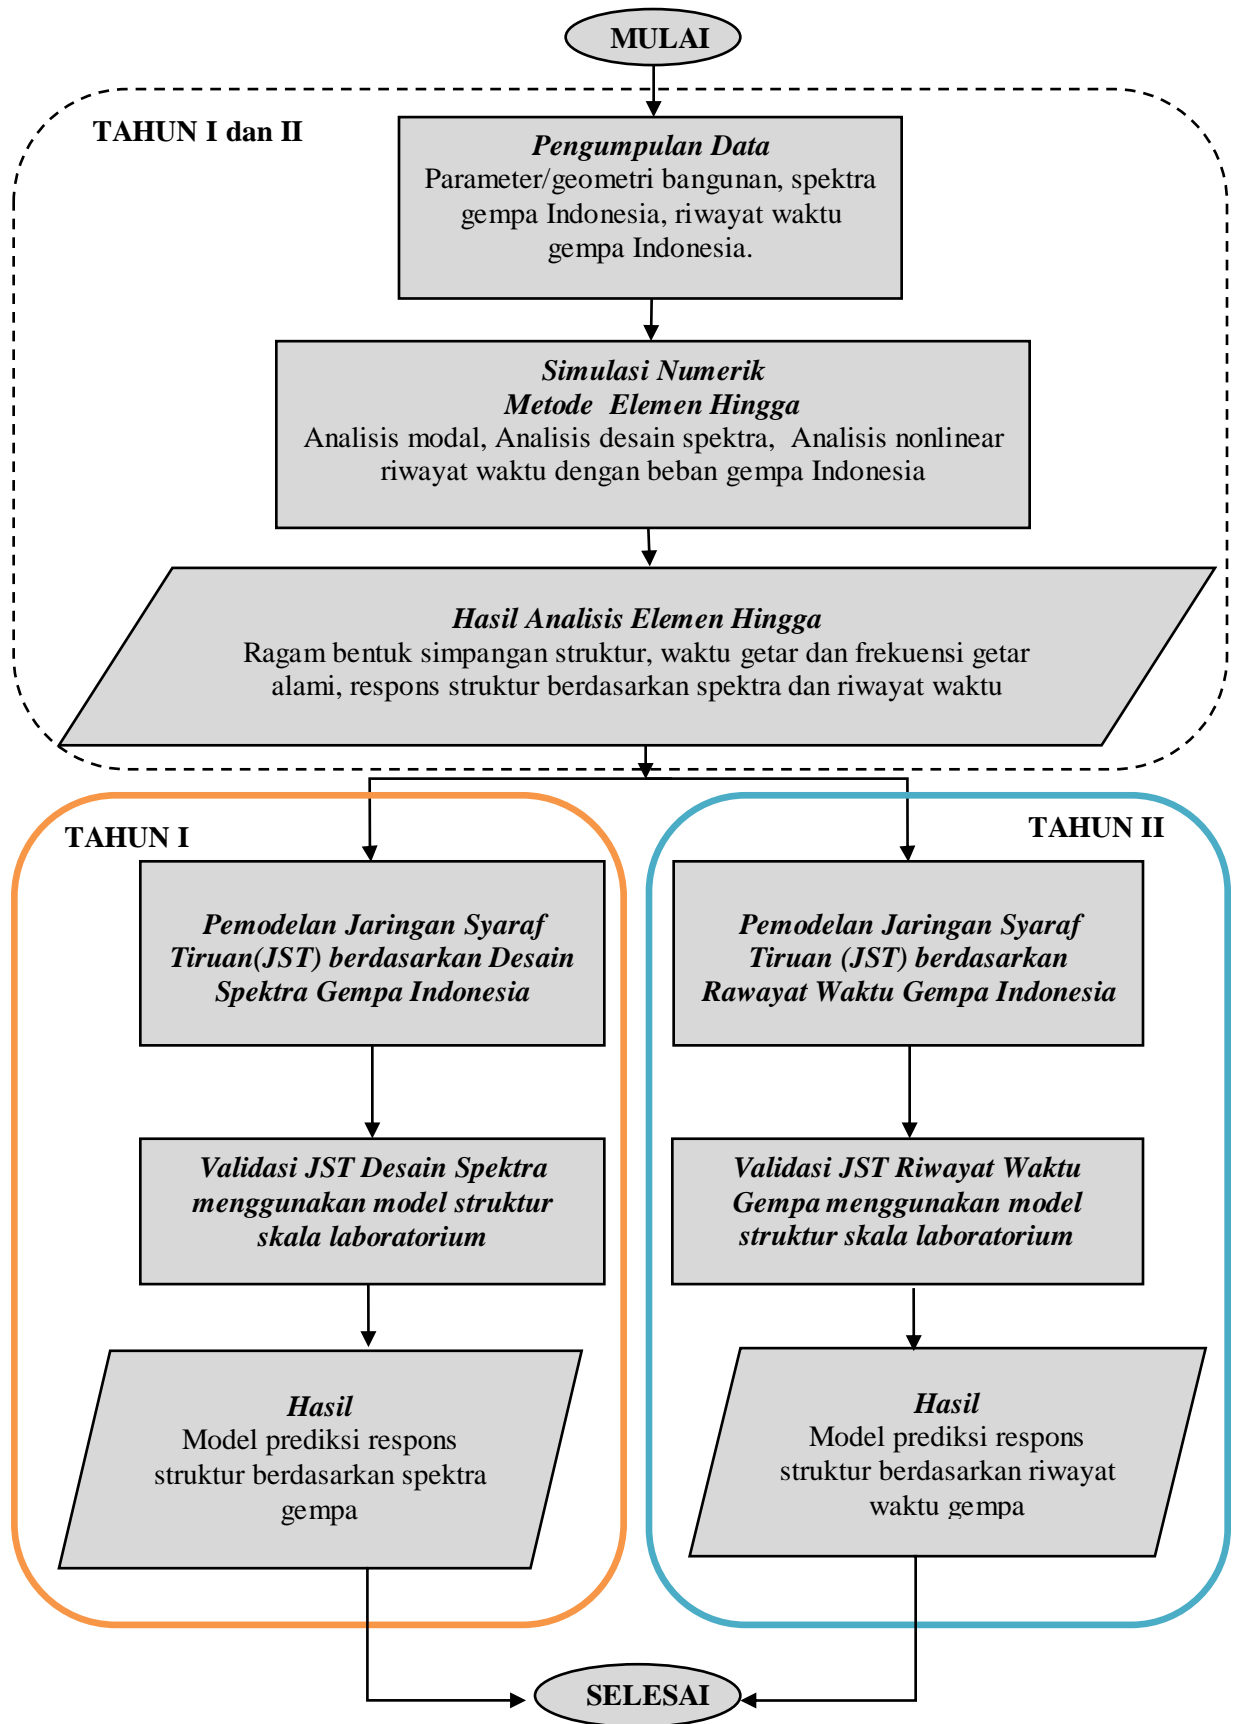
MULAI

TAHUN I dan II

Pengumpulan Data
Parameter/geometri bangunan, spektra gempa Indonesia, riwayat waktu gempa Indonesia.

Simulasi Numerik
Metode Elemen Hingga
Analisis modal, Analisis desain spektra, Analisis nonlinear riwayat waktu dengan beban gempa Indonesia

Hasil Analisis Elemen Hingga
Ragam bentuk simpangan struktur, waktu getar dan frekuensi getar alami, respons struktur berdasarkan spektra dan riwayat waktu

TAHUN I

Pemodelan Jaringan Syaraf Tiruan(JST) berdasarkan Desain Spektra Gempa Indonesia

Validasi JST Desain Spektra menggunakan model struktur skala laboratorium

Hasil
Model prediksi respons struktur berdasarkan spektra gempa

TAHUN II

Pemodelan Jaringan Syaraf Tiruan (JST) berdasarkan Rawayat Waktu Gempa Indonesia

Validasi JST Riwayat Waktu Gempa menggunakan model struktur skala laboratorium

Hasil
Model prediksi respons struktur berdasarkan riwayat waktu gempa

SELESAI